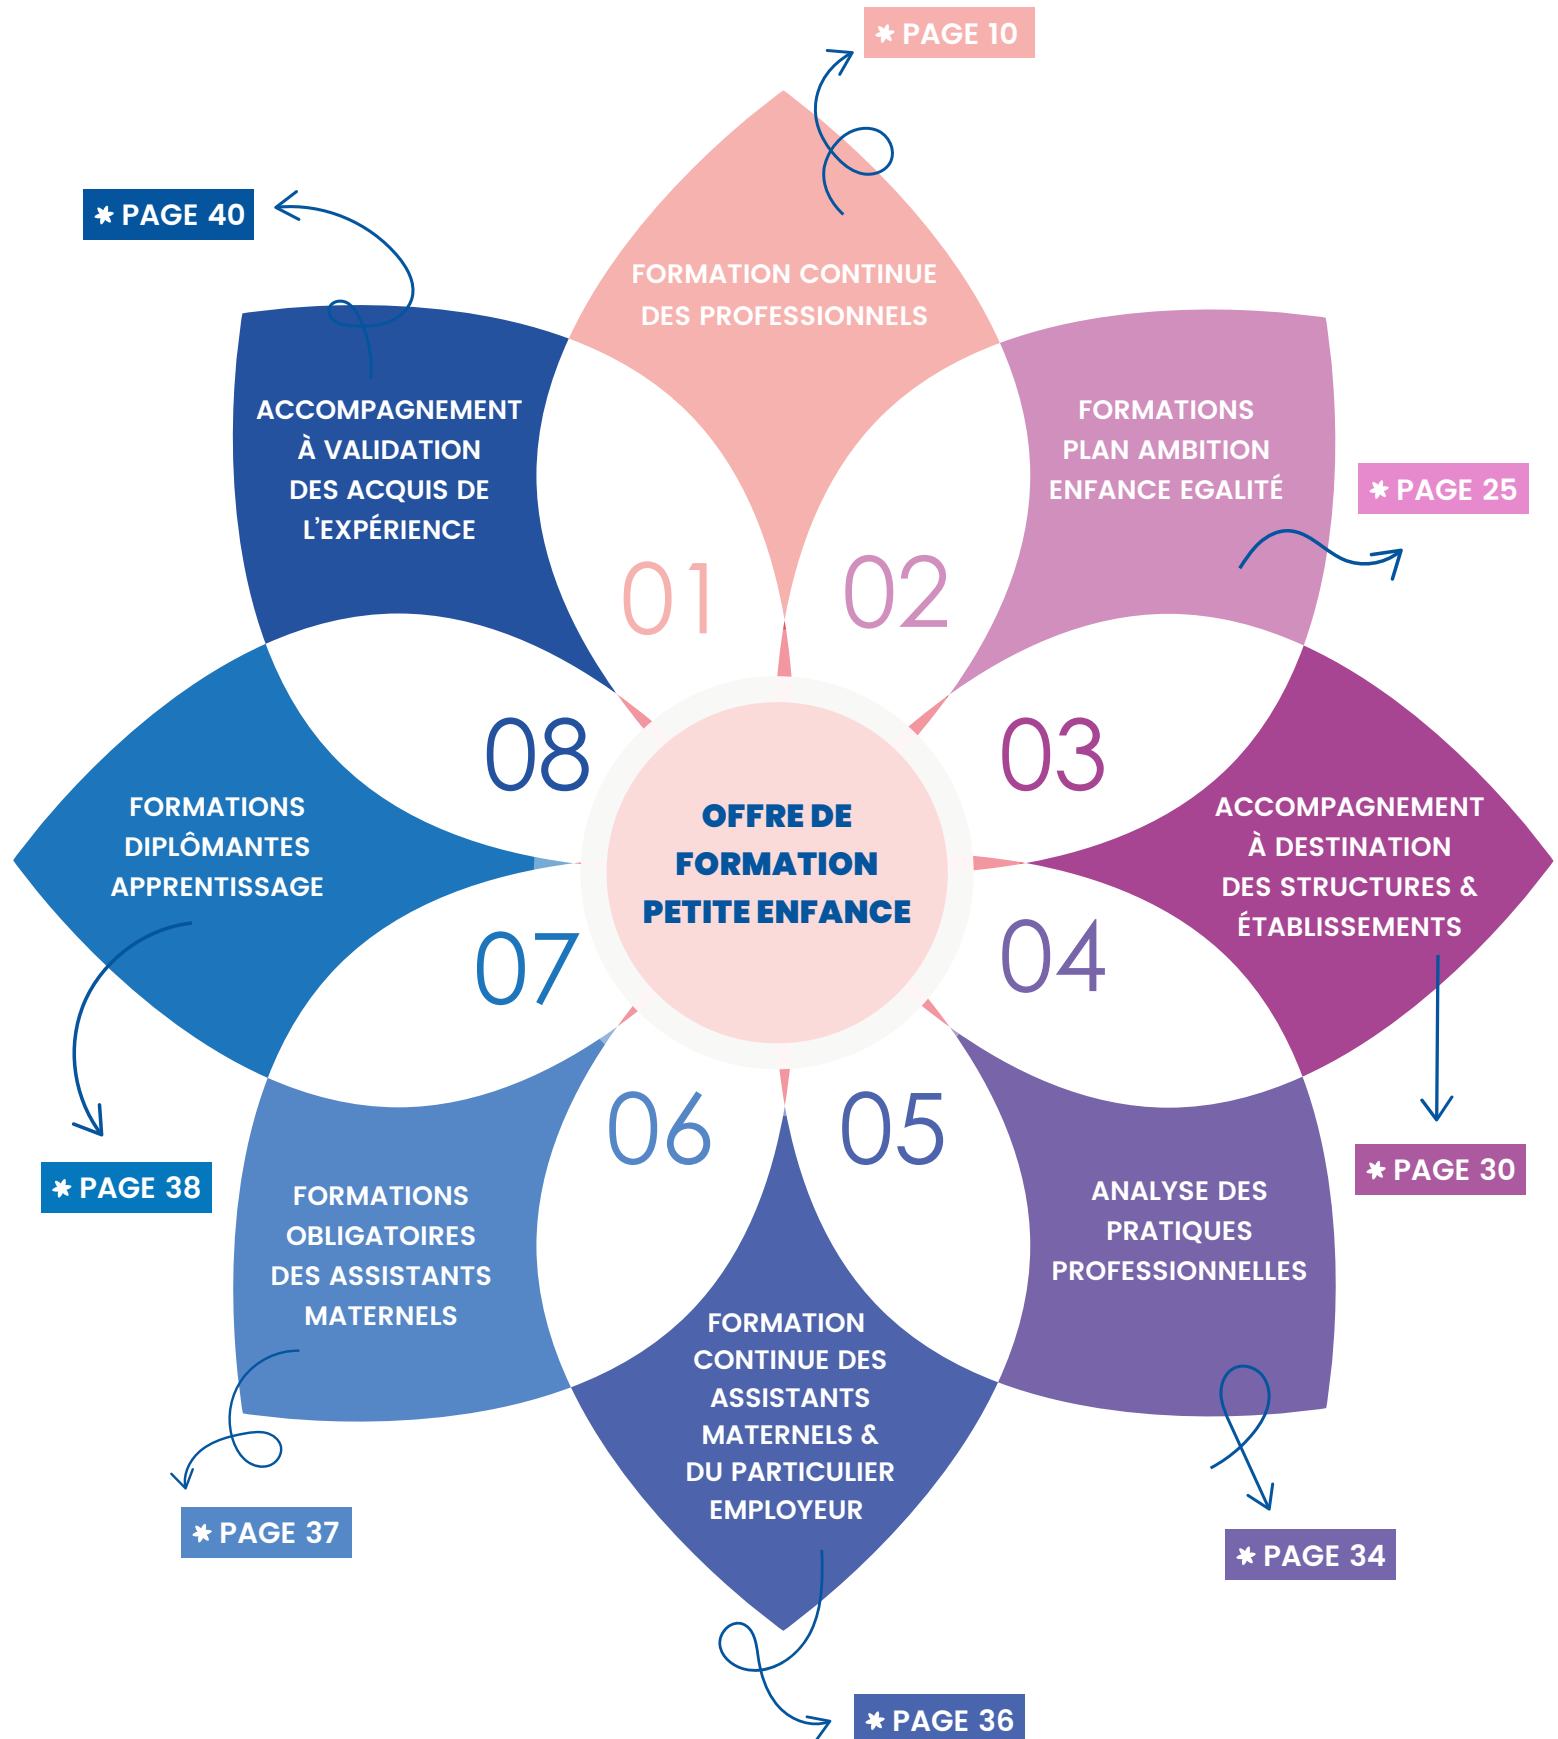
OFFRE DE FORMATION PETITE ENFANCE

01
FORMATION CONTINUE DES PROFESSIONNELS
* PAGE 10

02
FORMATIONS PLAN AMBITION ENFANCE EGALITÉ
* PAGE 25

03
ACCOMPAGNEMENT À DESTINATION DES STRUCTURES & ÉTABLISSEMENTS
* PAGE 30

04
ANALYSE DES PRATIQUES PROFESSIONNELLES
* PAGE 34

05
FORMATION CONTINUE DES ASSISTANTS MATERNELS & DU PARTICULIER EMPLOYEUR
* PAGE 36

06
FORMATIONS OBLIGATOIRES DES ASSISTANTS MATERNELS
* PAGE 37

07
FORMATIONS DIPLÔMANTES APPRENTISSAGE
* PAGE 38

08
ACCOMPAGNEMENT À VALIDATION DES ACQUIS DE L'EXPÉRIENCE
* PAGE 40